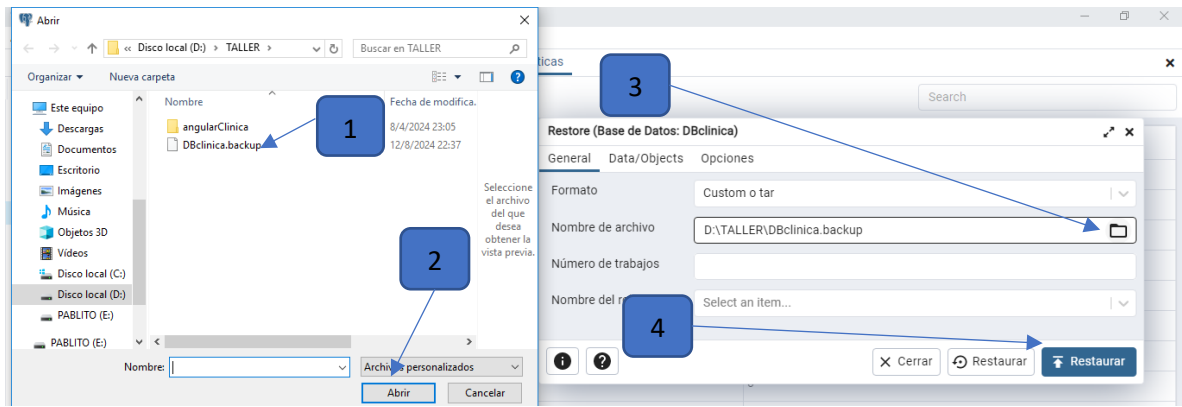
Abrir

« Disco local (D:) › TALLER ›

Buscar en TALLER

Organizar ▾ Nueva carpeta

Este equipo
Descargas
Documentos
Escritorio
Imágenes
Música
Objetos 3D
Vídeos
Disco local (C:)
Disco local (D:)
PABLITO (E:)
PABLITO (E:)

| Nombre | Fecha de modifica. |
|---|---|
| angularClinica | 8/4/2024 23:05 |
| DBclinica.backup | 12/8/2024 22:37 |

Seleccione el archivo del que desea obtener la vista previa.

Nombre:

Archivos personalizados

Abrir Cancelar

1

2

3

4

ticas

Search

Restore (Base de Datos: DBclinica)

General Data/Objects Opciones

Formato Custom o tar

Nombre de archivo D:\TALLER\DBclinica.backup

Número de trabajos

Nombre del r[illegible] Select an item...

Cerrar Restaurar Restaurar